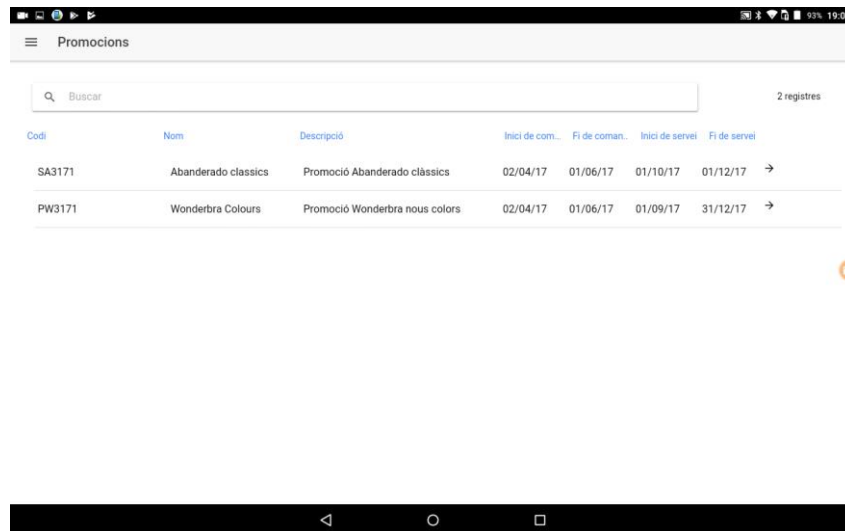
93% 19:0

Promocions

Buscar

2 registres

| Codi | Nom | Descripció | Inici de com... | Fi de coman... | Inici de servei | Fi de servei |
|---|---|---|---|---|---|---|
| SA3171 | Abanderado classics | Promoció Abanderado clàssics | 02/04/17 | 01/06/17 | 01/10/17 | 01/12/17 |
| PW3171 | Wonderbra Colours | Promoció Wonderbra nous colors | 02/04/17 | 01/06/17 | 01/09/17 | 31/12/17 |